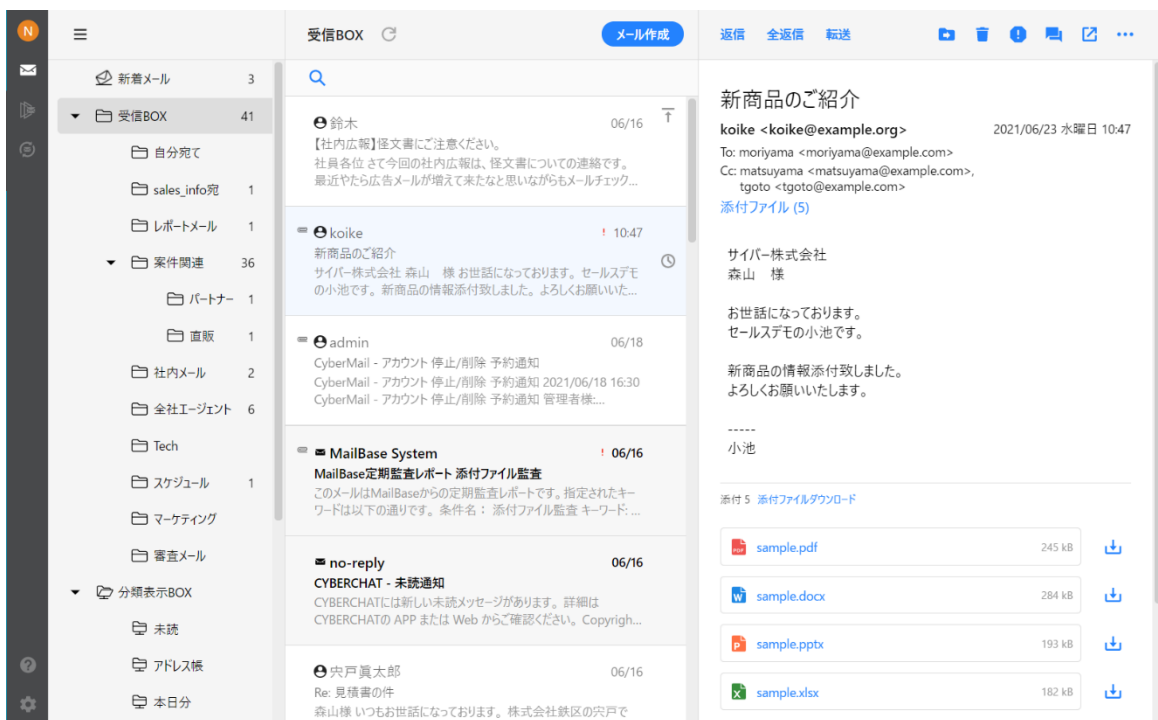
N

新着メール 3
受信BOX 41
自分宛て
sales_info宛 1
レポートメール 1
案件関連 36
パートナー 1
直販 1
社内メール 2
全社エージェント 6
Tech
スケジュール 1
マーケティング
審査メール
分類表示BOX
未読
アドレス帳
本日分

受信BOX
メール作成

鈴木 06/16
【社内広報】怪文書にご注意ください。
社員各位 さて今回の社内広報は、怪文書についての連絡です。最近やたら広告メールが増えて来たなと思いながらもメールチェック...

koike ! 10:47
新商品のご紹介
サイバー株式会社 森山 様 お世話になっております。セールスデモの小池です。新商品の情報添付致しました。よろしくお願いいた...

admin 06/18
CyberMail - アカウント 停止/削除 予約通知
CyberMail - アカウント 停止/削除 予約通知 2021/06/18 16:30
CyberMail - アカウント 停止/削除 予約通知 管理者様:...

MailBase System ! 06/16
MailBase定期監査レポート 添付ファイル監査
このメールはMailBaseからの定期監査レポートです。指定されたキーワードは以下の通りです。条件名： 添付ファイル監査 キーワード: ...

no-reply 06/16
CYBERCHAT - 未読通知
CYBERCHATには新しい未読メッセージがあります。詳細はCYBERCHATの APP または Web からご確認ください。Copyrigh...

宍戸眞太郎 06/16
Re: 見積書の件
森山様 いつもお世話になっております。株式会社鉄区の宍戸で

返信 全返信 転送

新商品のご紹介
koike <koike@example.org> 2021/06/23 水曜日 10:47
To: moriyama <moriyama@example.com>
Cc: matsuyama <matsuyama@example.com>, tgoto <tgoto@example.com>
添付ファイル (5)

サイバー株式会社
森山 様

お世話になっております。
セールスデモの小池です。

新商品の情報添付致しました。
よろしくお願いいたします。

-----
小池

添付 5 添付ファイルダウンロード
sample.pdf 245 kB
sample.docx 284 kB
sample.pptx 193 kB
sample.xlsx 182 kB